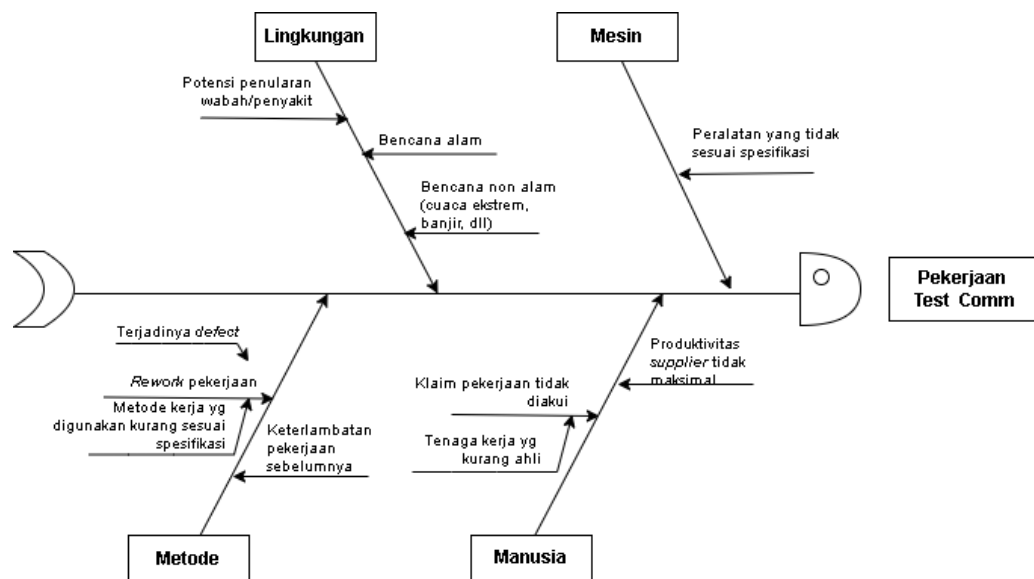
Lingkungan

Mesin

Potensi penularan wabah/penyakit

Bencana alam

Bencana non alam (cuaca ekstrem, banjir, dll)

Peralatan yang tidak sesuai spesifikasi

Pekerjaan Test Comm

Terjadinya *defect*

*Rework* pekerjaan

Metode kerja yg digunakan kurang sesuai spesifikasi

Keterlambatan pekerjaan sebelumnya

Produktivitas *supplier* tidak maksimal

Klaim pekerjaan tidak diakui

Tenaga kerja yg kurang ahli

Metode

Manusia